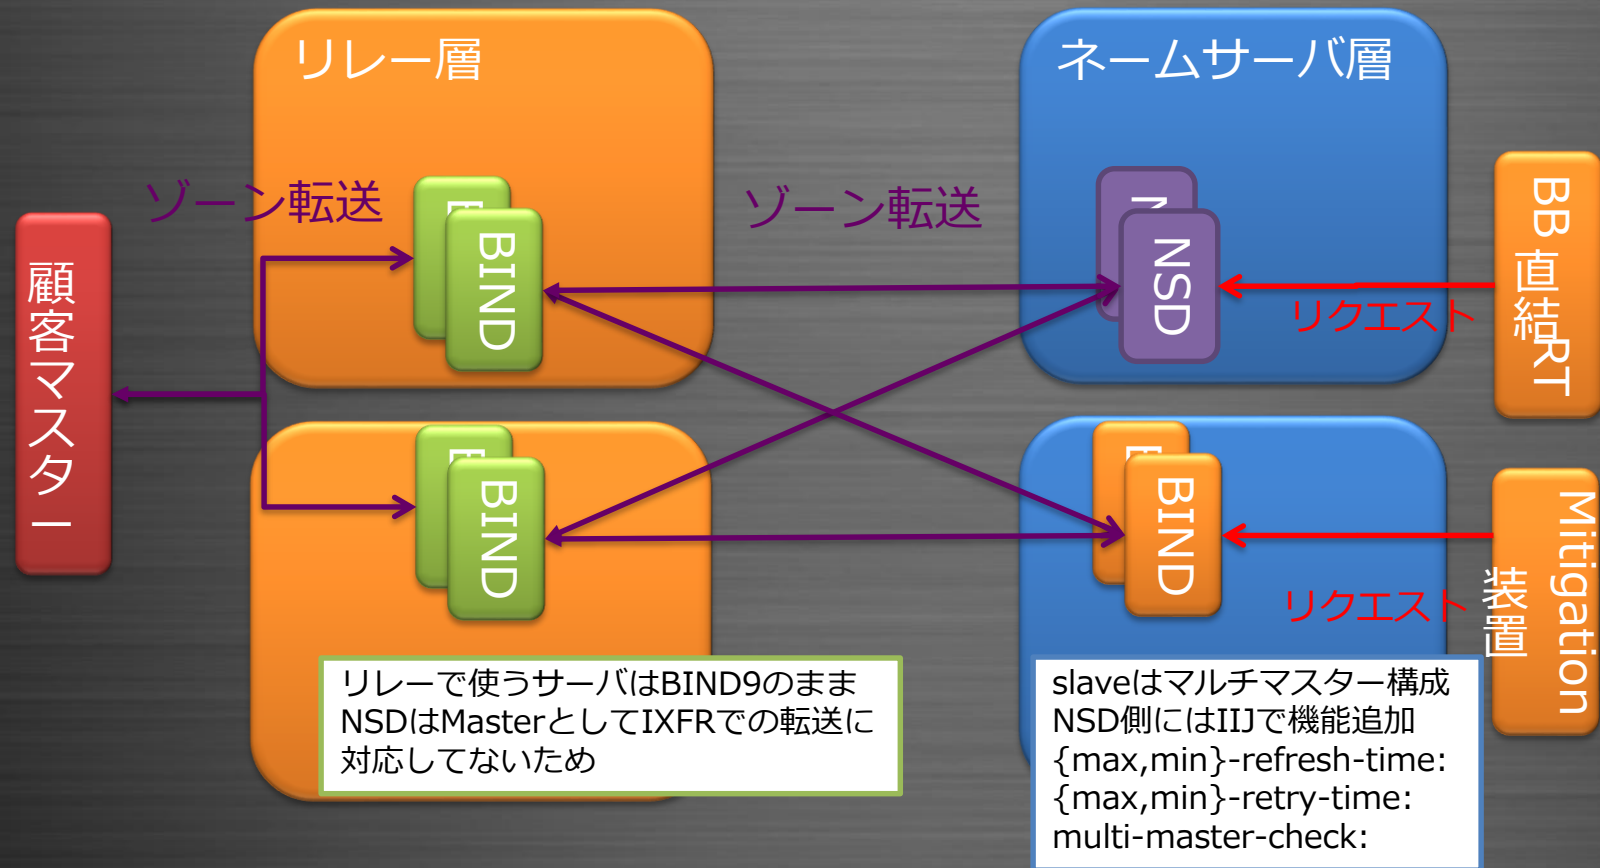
リレー層

ネームサーバ層

ゾーン転送

ゾーン転送

顧客マスター

BIND

BIND

NSD

リクエスト

BB直結RT

BIND

リクエスト

Mitigation装置

リレーで使うサーバはBIND9のまま NSDはMasterとしてIXFRでの転送に対応してないため

slaveはマルチマスター構成 NSD側にはIIJで機能追加 {max,min}-refresh-time: {max,min}-retry-time: multi-master-check: